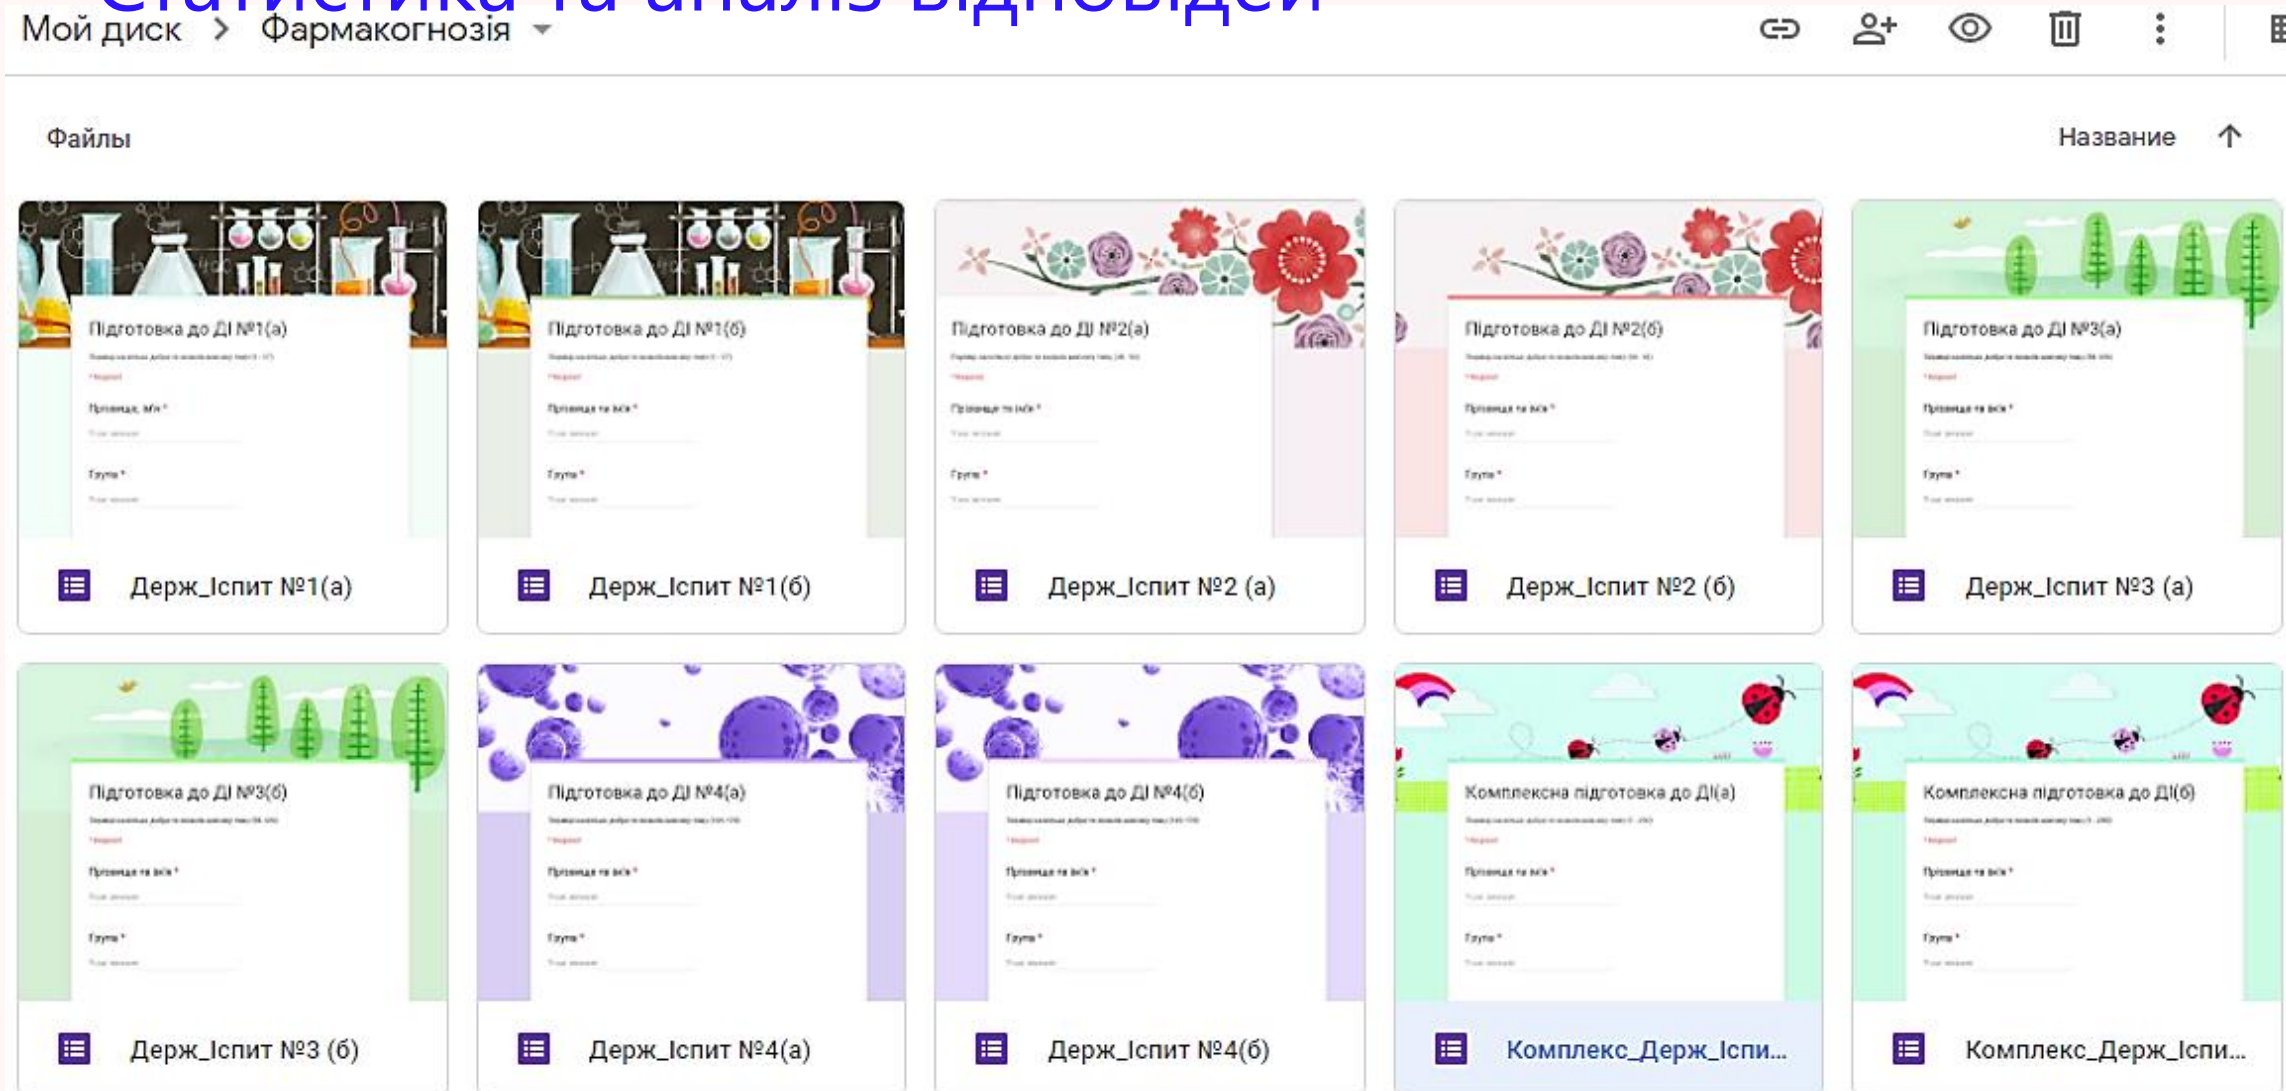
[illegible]

Мой диск > Фармакогнозія

Файлы

Название

Підготовка до ДІ №1(а)
Прізвище, ім'я *
Група *
Держ_Іспит №1(а)

Підготовка до ДІ №1(б)
Прізвище та ім'я *
Група *
Держ_Іспит №1(б)

Підготовка до ДІ №2(а)
Прізвище та ім'я *
Група *
Держ_Іспит №2 (а)

Підготовка до ДІ №2(б)
Прізвище та ім'я *
Група *
Держ_Іспит №2 (б)

Підготовка до ДІ №3(а)
Прізвище та ім'я *
Група *
Держ_Іспит №3 (а)

Підготовка до ДІ №3(б)
Прізвище та ім'я *
Група *
Держ_Іспит №3 (б)

Підготовка до ДІ №4(а)
Прізвище та ім'я *
Група *
Держ_Іспит №4(а)

Підготовка до ДІ №4(б)
Прізвище та ім'я *
Група *
Держ_Іспит №4(б)

Комплексна підготовка до ДІ(а)
Прізвище та ім'я *
Група *
Комплекс_Держ_Іспи...

Комплексна підготовка до ДІ(б)
Прізвище та ім'я *
Група *
Комплекс_Держ_Іспи...